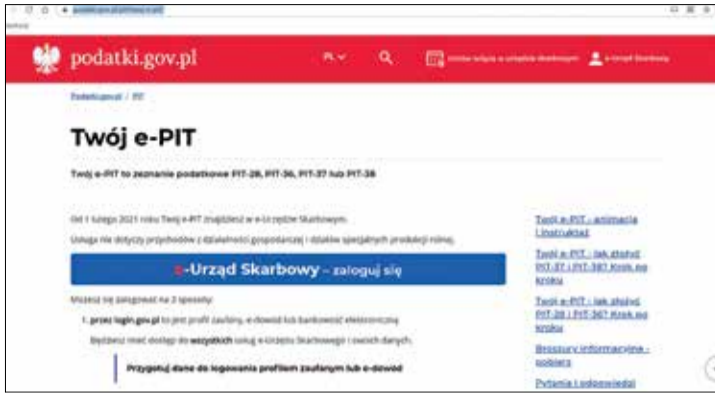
podatki.gov.pl

PL

Podatki.gov.pl / PIT

Twój e-PIT

Twój e-PIT to zeznanie podatkowe PIT-28, PIT-36, PIT-37 lub PIT-38

Od 1 lutego 2021 roku Twój e-PIT znajdziesz w e-Urzędzie Skarbowym.

Usługa nie dotyczy przychodów z działalności gospodarczej i działów specjalnych produkcji rolnej.

e-Urząd Skarbowy – zaloguj się

Możesz się zalogować na 2 sposoby:

1. przez login.gov.pl to jest profil zaufany, e-dowód lub bankowość elektroniczną

Będziesz mieć dostęp do wszystkich usług e-Urzędu Skarbowego i swoich danych.

Przygotuj dane do logowania profilem zaufanym lub e-dowód

Twój e-PIT - animacja i instruktaż

Twój e-PIT - Jak złożyć PIT-37 i PIT-38? Krok po kroku

Twój e-PIT - Jak złożyć PIT-28 i PIT-36? Krok po kroku

Broszury informacyjne - pobierz

Pytania i odpowiedzi